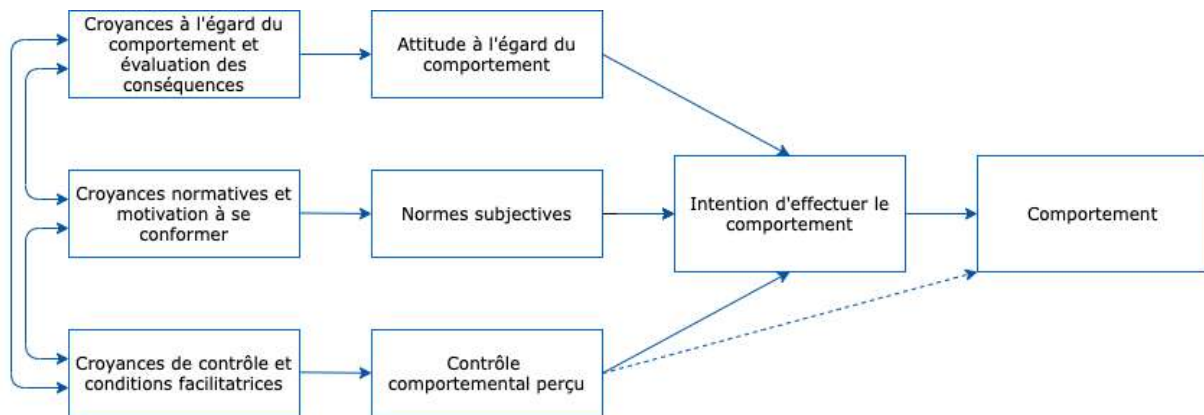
Croyances à l'égard du comportement et évaluation des conséquences

Attitude à l'égard du comportement

Croyances normatives et motivation à se conformer

Normes subjectives

Intention d'effectuer le comportement

Comportement

Croyances de contrôle et conditions facilitatrices

Contrôle comportemental perçu